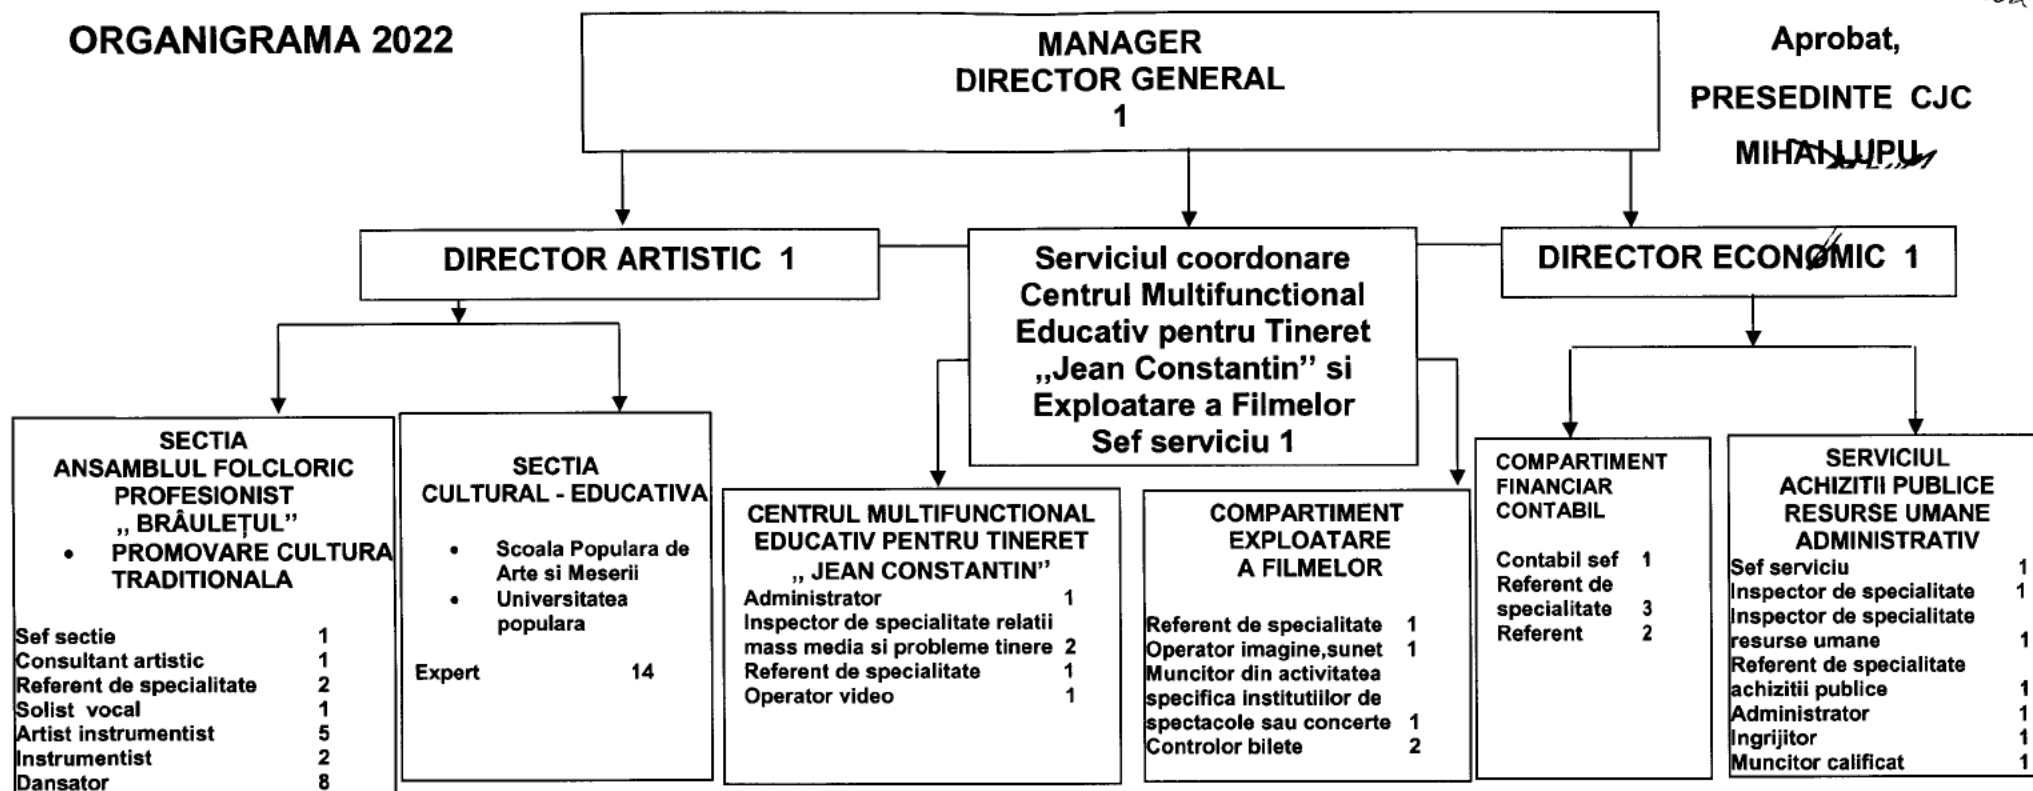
ORGANIGRAMA 2022

MANAGER
DIRECTOR GENERAL
1

Aprobat,
PRESEDINTE CJC
MIHAI LUPU

DIRECTOR ARTISTIC 1

Serviciul coordonare Centrul Multifunctional Educativ pentru Tineret „Jean Constantin" si Exploatare a Filmelor
Sef serviciu 1

DIRECTOR ECONOMIC 1

SECTIA
ANSAMBLUL FOLCLORIC PROFESIONIST
„ BRÂULEȚUL"
• PROMOVARE CULTURA TRADITIONALA

| | |
|---|---|
| Sef sectie | 1 |
| Consultant artistic | 1 |
| Referent de specialitate | 2 |
| Solist vocal | 1 |
| Artist instrumentist | 5 |
| Instrumentist | 2 |
| Dansator | 8 |

SECTIA
CULTURAL - EDUCATIVA

• Scoala Populara de Arte si Meserii
• Universitatea populara

Expert 14

CENTRUL MULTIFUNCTIONAL EDUCATIV PENTRU TINERET
„ JEAN CONSTANTIN"

| | |
|---|---|
| Administrator | 1 |
| Inspector de specialitate relatii mass media si probleme tinere | 2 |
| Referent de specialitate | 1 |
| Operator video | 1 |

COMPARTIMENT
EXPLOATARE
A FILMELOR

| | |
|---|---|
| Referent de specialitate | 1 |
| Operator imagine,sunet | 1 |
| Muncitor din activitatea specifica institutiilor de spectacole sau concerte | 1 |
| Controlor bilete | 2 |

COMPARTIMENT
FINANCIAR
CONTABIL

| | |
|---|---|
| Contabil sef | 1 |
| Referent de specialitate | 3 |
| Referent | 2 |

SERVICIUL
ACHIZITII PUBLICE
RESURSE UMANE
ADMINISTRATIV

| | |
|---|---|
| Sef serviciu | 1 |
| Inspector de specialitate | 1 |
| Inspector de specialitate resurse umane | 1 |
| Referent de specialitate achizitii publice | 1 |
| Administrator | 1 |
| Ingrijitor | 1 |
| Muncitor calificat | 1 |